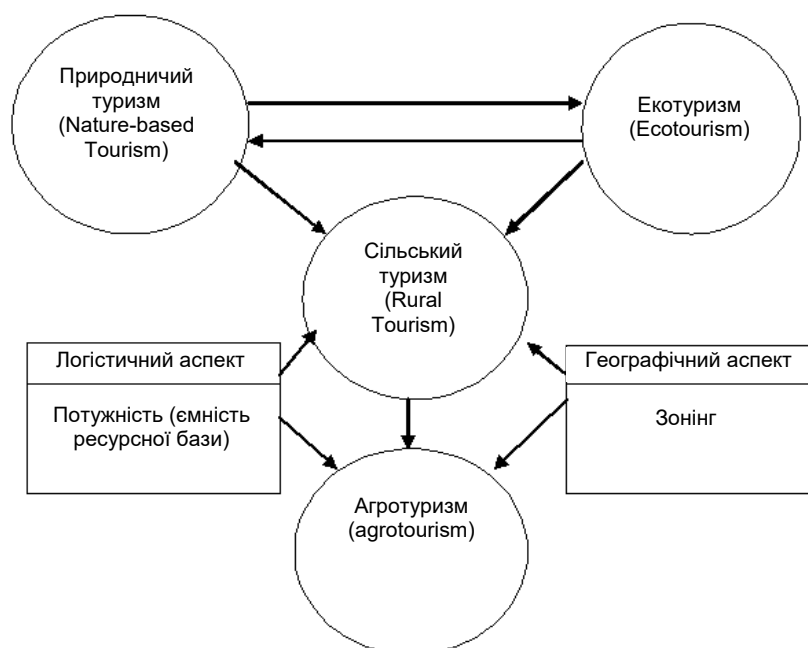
Природничий туризм (Nature-based Tourism)

Екотуризм (Ecotourism)

Сільський туризм (Rural Tourism)

Логістичний аспект

Потужність (ємність ресурсної бази)

Географічний аспект

Зонінг

Агротуризм (agrotourism)